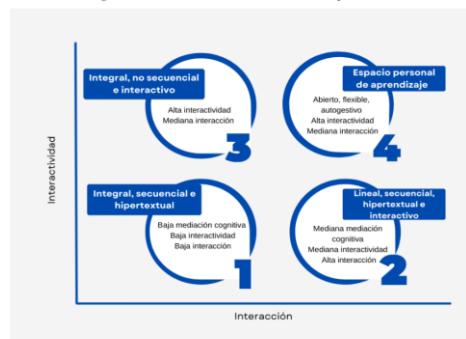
Interactividad

Integral, no secuencial e interactivo
Alta interactividad
Mediana interacción
3

Espacio personal de aprendizaje
Abierto, flexible, autogestivo
Alta interactividad
Mediana interacción
4

Integral, secuencial e hipertextual
Baja mediación cognitiva
Baja interactividad
Baja interacción
1

Lineal, secuencial, hipertextual e interactivo
Mediana mediación cognitiva
Mediana interactividad
Alta interacción
2

Interacción